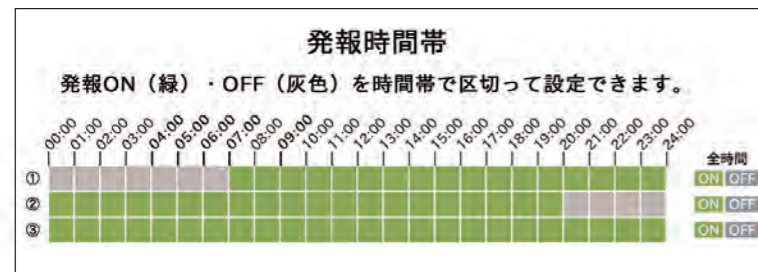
発報時間帯

発報ON（緑）・OFF（灰色）を時間帯で区切って設定できます。

00:00 01:00 02:00 03:00 04:00 05:00 06:00 07:00 08:00 09:00 10:00 11:00 12:00 13:00 14:00 15:00 16:00 17:00 18:00 19:00 20:00 21:00 22:00 23:00 24:00

全時間

①
ON OFF

②
ON OFF

③
ON OFF